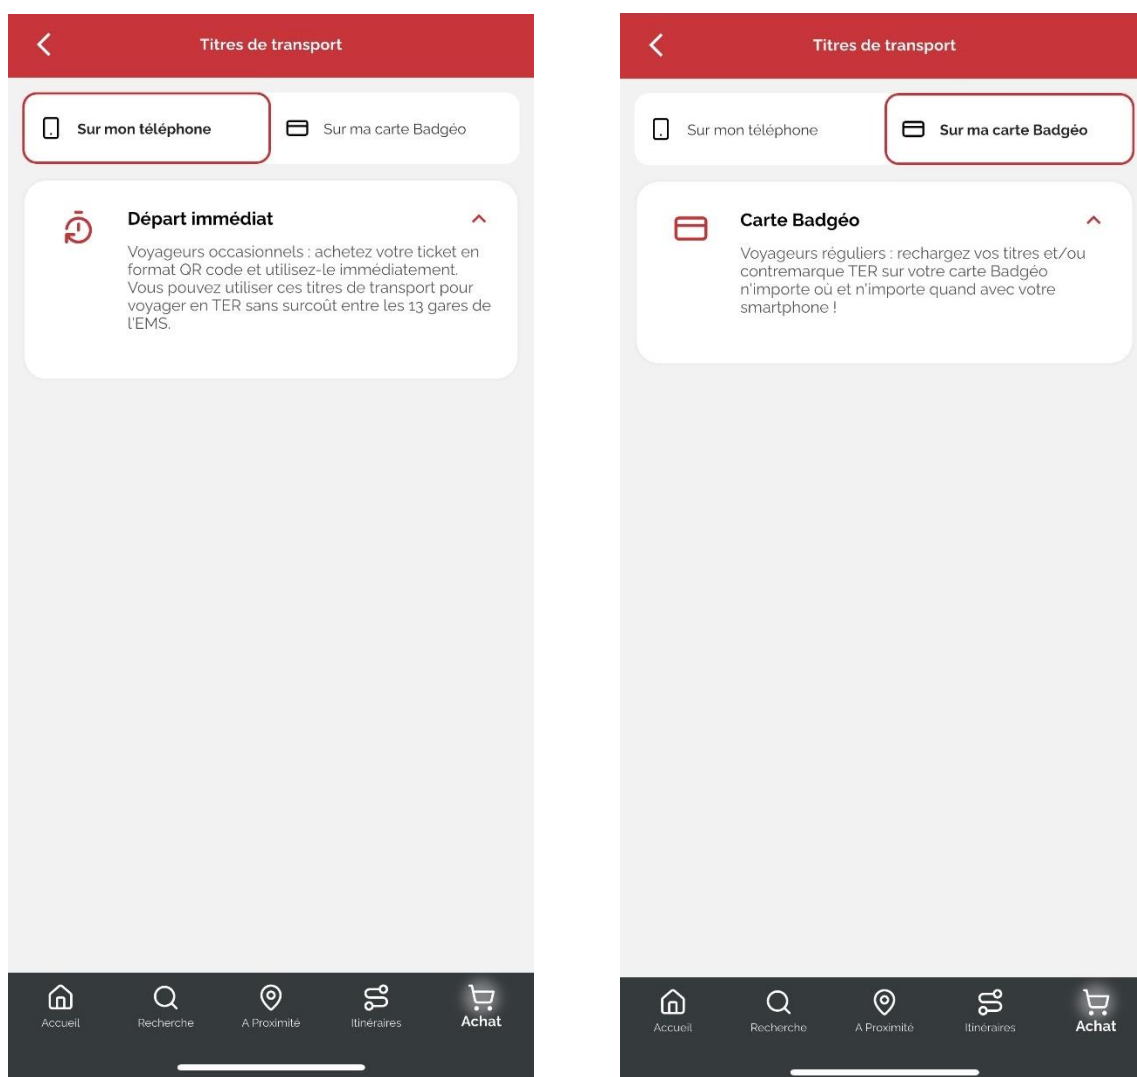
Titres de transport

Sur mon téléphone

Sur ma carte Badgéo

Départ immédiat

Voyageurs occasionnels : achetez votre ticket en format QR code et utilisez-le immédiatement. Vous pouvez utiliser ces titres de transport pour voyager en TER sans surcoût entre les 13 gares de l'EMS.

Accueil
Recherche
A Proximité
Itinéraires
Achat

Titres de transport

Sur mon téléphone

Sur ma carte Badgéo

Carte Badgéo

Voyageurs réguliers : rechargez vos titres et/ou contremarque TER sur votre carte Badgéo n'importe où et n'importe quand avec votre smartphone !

Accueil
Recherche
A Proximité
Itinéraires
Achat